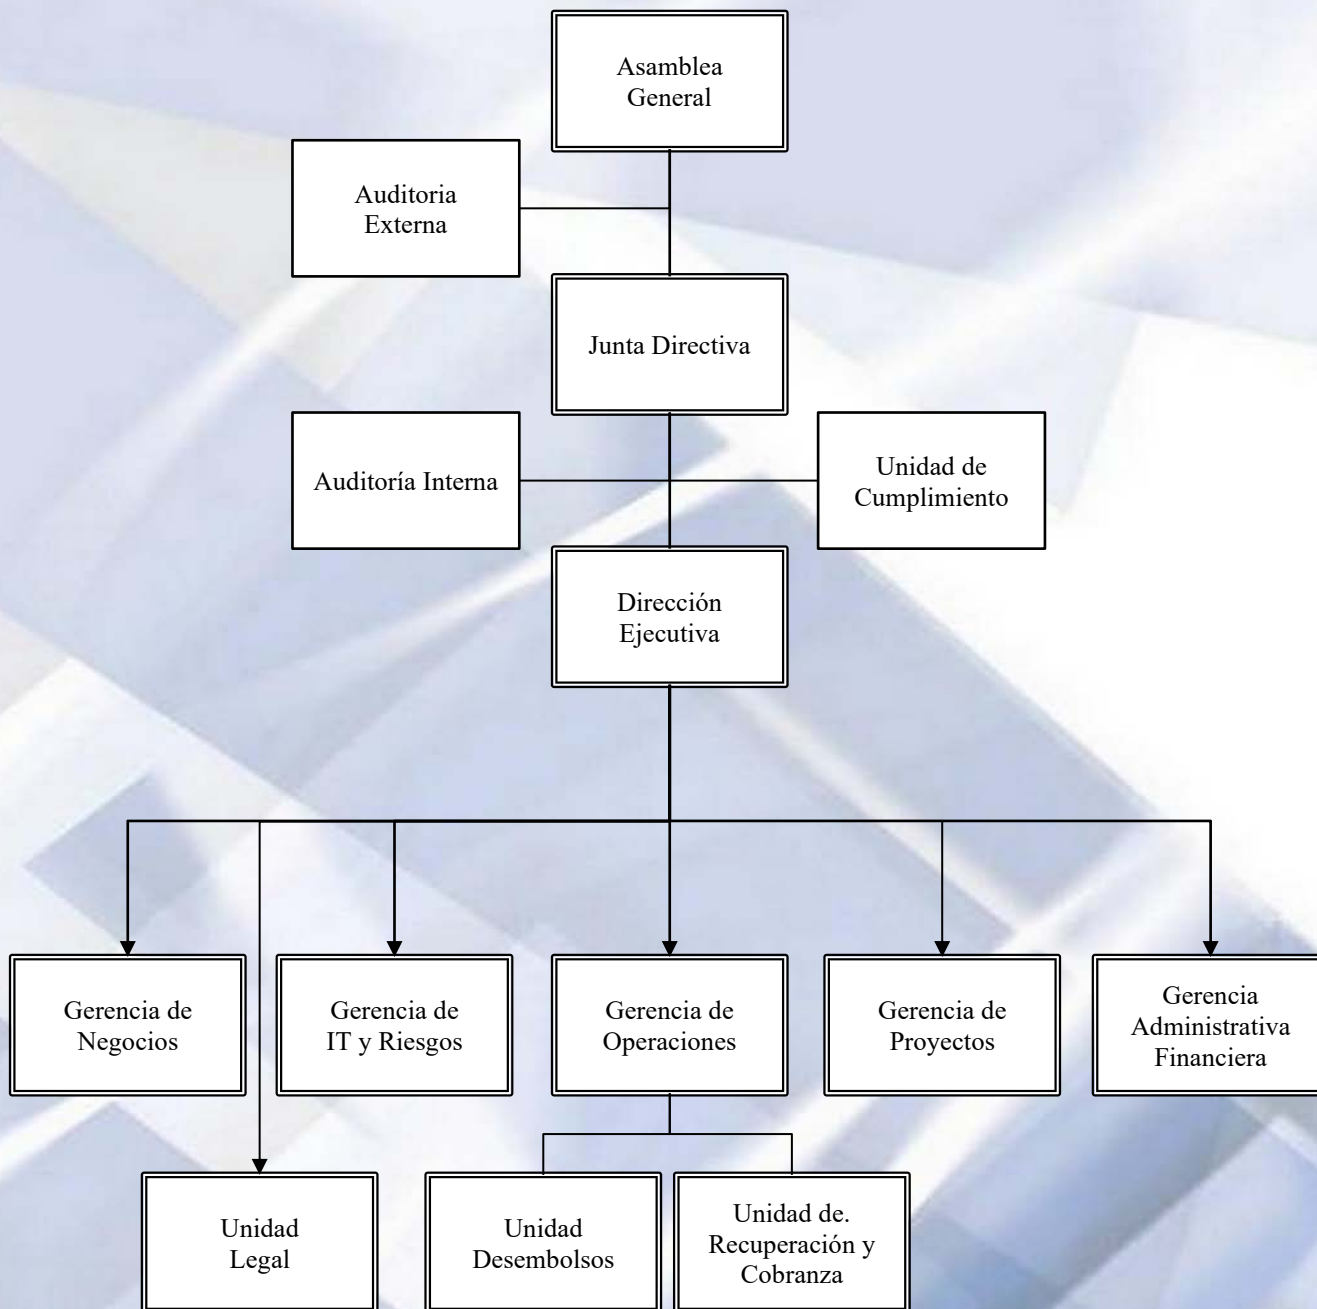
Asamblea General

Auditoria Externa

Junta Directiva

Auditoría Interna

Unidad de Cumplimiento

Dirección Ejecutiva

Gerencia de Negocios

Gerencia de IT y Riesgos

Gerencia de Operaciones

Gerencia de Proyectos

Gerencia Administrativa Financiera

Unidad Legal

Unidad Desembolsos

Unidad de. Recuperación y Cobranza